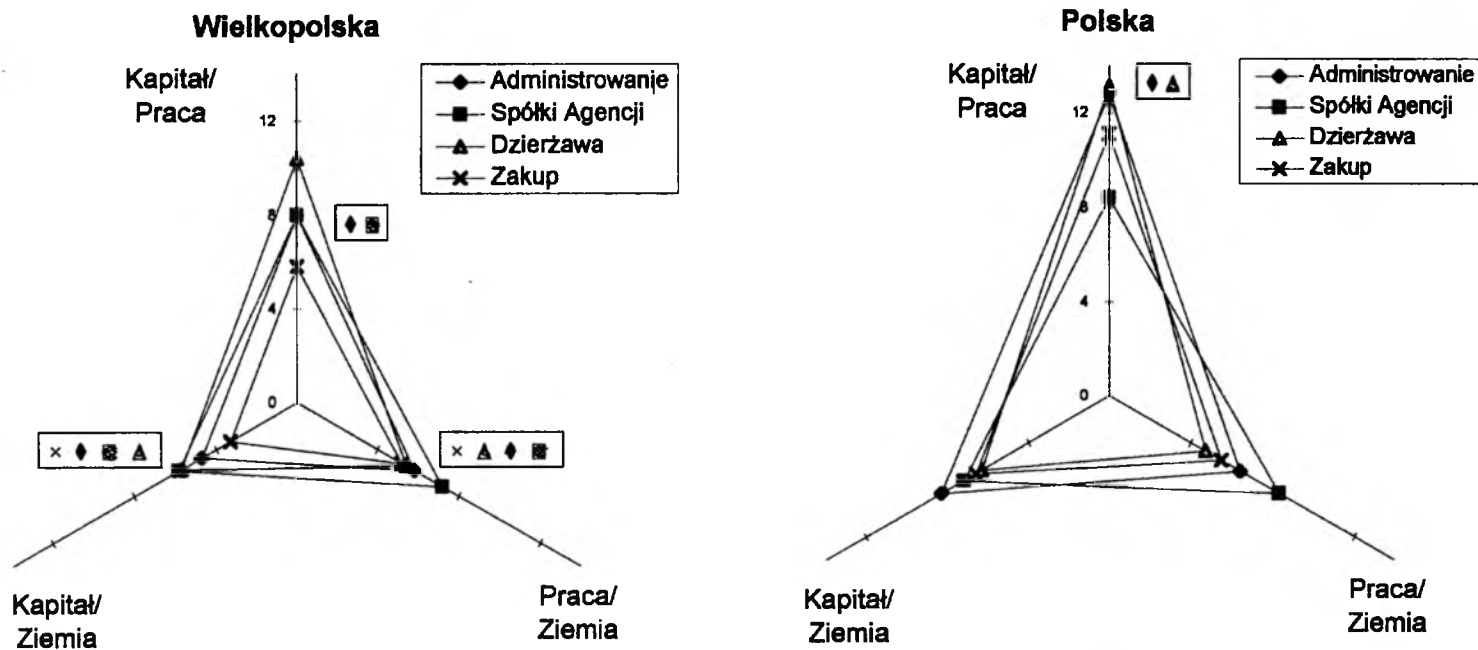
Wielkopolska

Kapitał/ Praca

12

8

4

0

Administrowanie
Spółki Agencji
Dzierżawa
Zakup

Kapitał/ Ziemia

Praca/ Ziemia

Polska

Kapitał/ Praca

12

8

4

0

Administrowanie
Spółki Agencji
Dzierżawa
Zakup

Kapitał/ Ziemia

Praca/ Ziemia